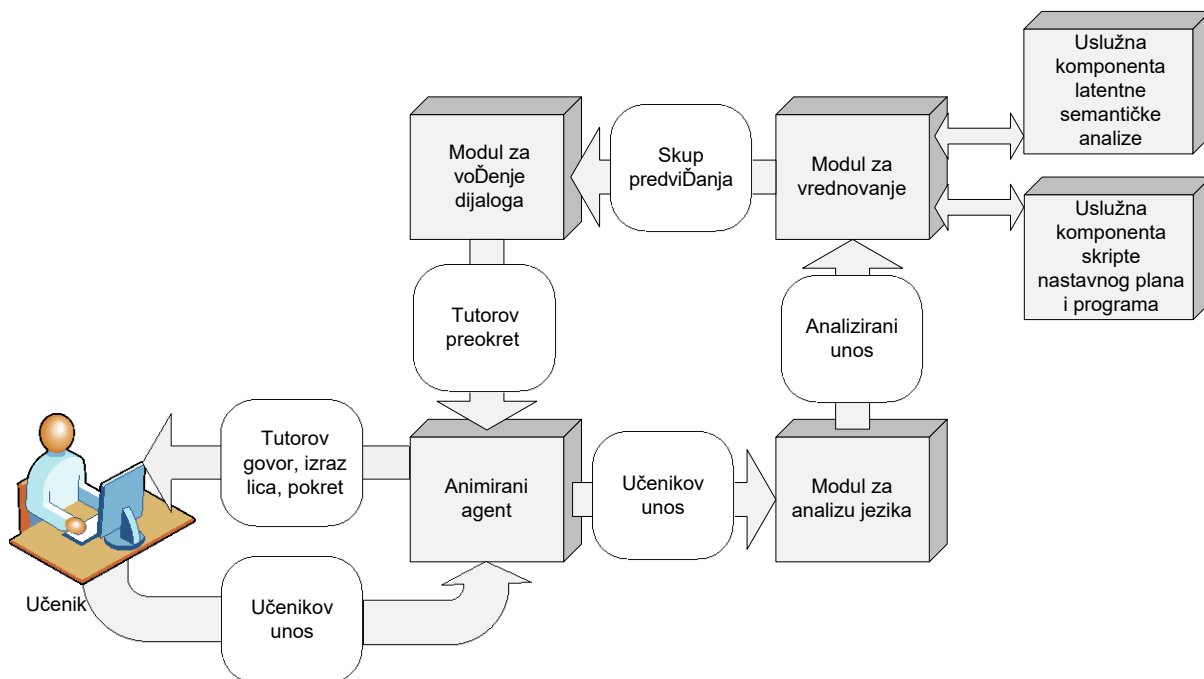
Uslužna komponenta latentne semantičke analize

Modul za voĐenje dijaloga

Skup predviĐanja

Modul za vrednovanje

Uslužna komponenta skripte nastavnog plana i programa

Tutorov preokret

Analizirani unos

Tutorov govor, izraz lica, pokret

Animirani agent

Učenikov unos

Modul za analizu jezika

Učenik

Učenikov unos